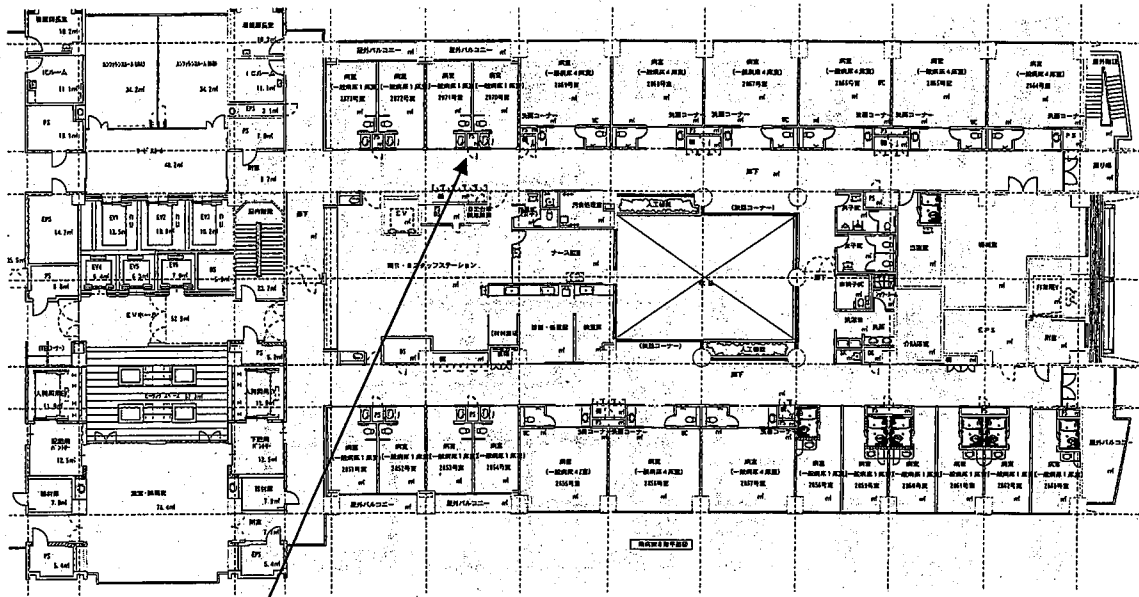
屋外バルコニー
屋外バルコニー
病室
病室
病室
病室
病室
病室
病室
病室
(一般病床4床室)
(一般病床4床室)
(一般病床4床室)
(一般病床4床室)
2866号室
2865号室
2864号室
EPS
PS
EV
EV
EV
EV
EV
EV
EVホール
52.8㎡
ナース休憩
汚物処理室
病棟・8スタッフステーション
ナースコーナー
(談話コーナー)
(談話コーナー)
廊下
廊下
病室
病室
病室
病室
病室
病室
2651号室
2652号室
2653号室
2654号室
2655号室
2656号室
2657号室
2658号室
2659号室
2660号室
2661号室
2662号室
2663号室
屋外バルコニー
屋外バルコニー
屋外バルコニー
EPS
PS
CPS
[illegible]